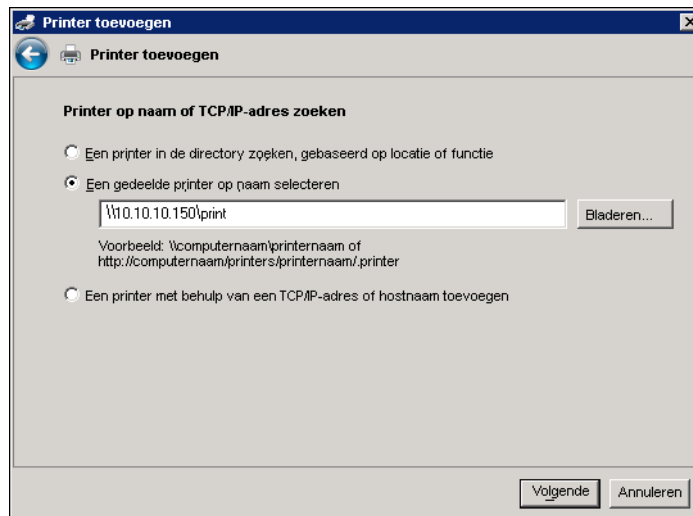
Printer toevoegen

Printer toevoegen

Printer op naam of TCP/IP-adres zoeken

Een printer in de directory zoeken, gebaseerd op locatie of functie

Een gedeelde printer op naam selecteren

\\10.10.10.150\print

Bladeren...

Voorbeeld: \\computernaam\printernaam of http://computernaam/printers/printernaam/.printer

Een printer met behulp van een TCP/IP-adres of hostnaam toevoegen

Volgende

Annuleren